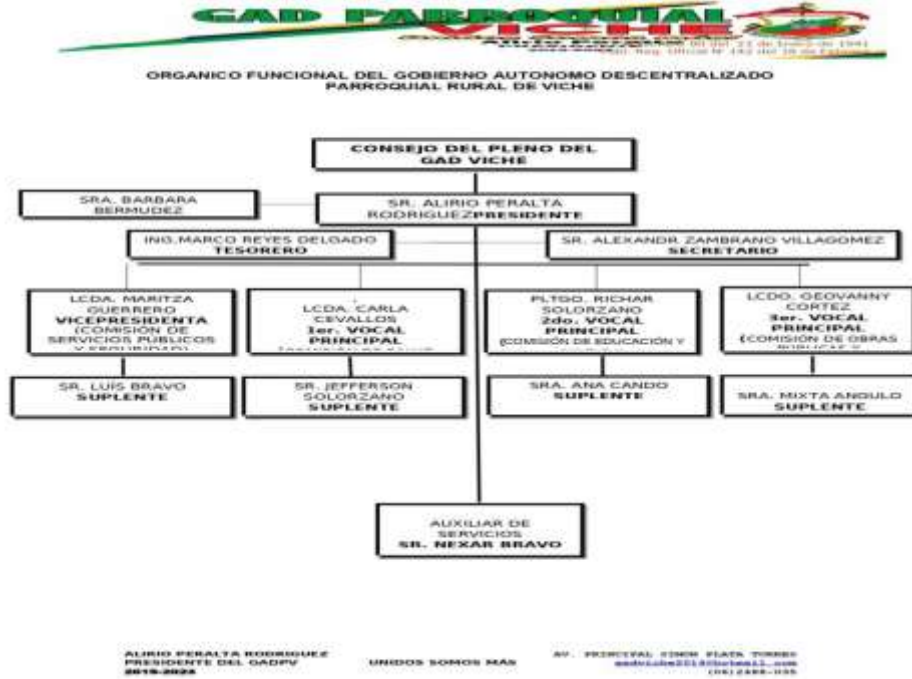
GAD PARROQUIAL VICHE

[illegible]

ORGANICO FUNCIONAL DEL GOBIERNO AUTONOMO DESCENTRALIZADO PARROQUIAL RURAL DE VICHE

CONSEJO DEL PLENO DEL GAD VICHE

SRA. BARBARA BERMUDEZ

SR. ALIRIO PERALTA RODRIGUEZ PRESIDENTE

ING.MARCO REYES DELGADO TESORERO

SR. ALEXANDR ZAMBRANO VILLAGOMEZ SECRETARIO

LCDA. MARITZA GUERRERO VICEPRESIDENTA (COMISION DE SERVICIOS PUBLICOS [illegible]

LCDA. CARLA CEVALLOS 1er. VOCAL PRINCIPAL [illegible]

PLTGO. RICHAR SOLORZANO 2do. VOCAL PRINCIPAL (COMISIÓN DE EDUCACIÓN Y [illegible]

LCDO. GEOVANNY CORTEZ 3er. VOCAL PRINCIPAL (COMISIÓN DE OBRAS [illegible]

SR. LUIS BRAVO SUPLENTE

SR. JEFFERSON SOLORZANO SUPLENTE

SRA. ANA CANDO SUPLENTE

SRA. MIXTA ANGULO SUPLENTE

AUXILIAR DE SERVICIOS SR. NEXAR BRAVO

ALIRIO PERALTA RODRIGUEZ
PRESIDENTE DEL GADPV
2019-2023

UNIDOS SOMOS MÁS

AV. PRINCIPAL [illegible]
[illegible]@hotmail.com
(06)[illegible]